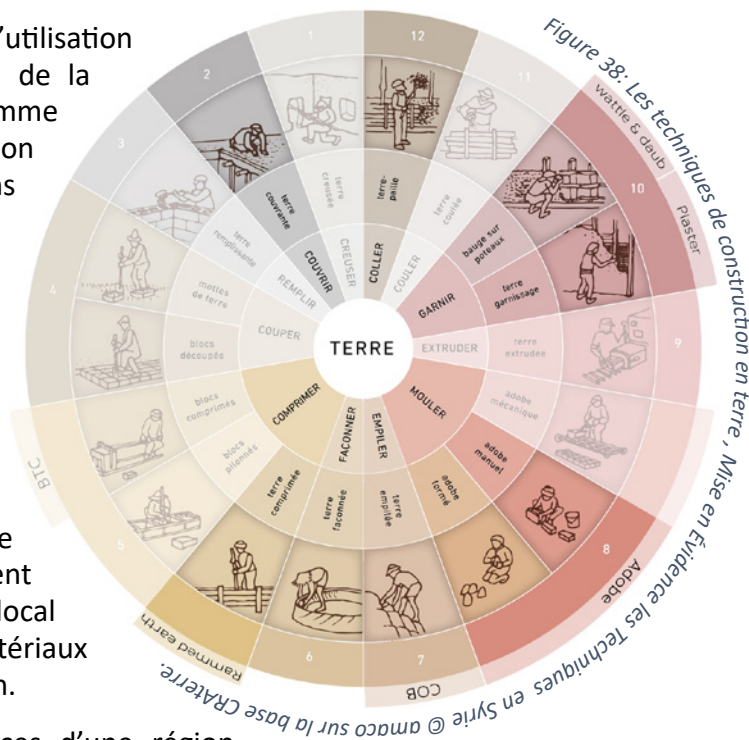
'utilisation
de la
mme
on
s

e
ent
local
tériaux
n.

ces d'une région

Figure 38: Les techniques de construction en terre , Mise en Evidence les Techniques en Syrie © amaco sur la base CRAterre.

TERRE

1
2
3
4
5
6
7
8
9
10
11
12

terre creusée
terre couvrante
terre remplissante
mottes de terre
blocs découpés
blocs comprimés
blocs pilonnés
terre comprimée
terre façonnée
terre empilée
adobe formé
adobe manuel
adobe mécanique
terre extrudée
terre garnissage
bauge sur poteaux
terre coulée
terre-paille

CREUSER
COUVRIR
REMPLIR
COUPER
COMPRIMER
FAÇONNER
EMPILER
MOULER
EXTRUDER
GARNIR
COULER
COLLER

wattle & daub
Plaster
BTC
Rammed earth
COB
Adobe